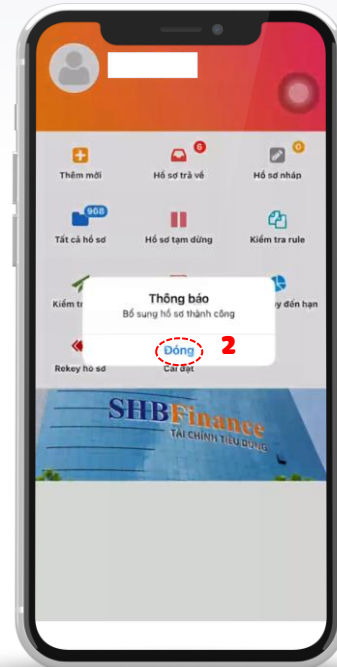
Thêm mới

6
Hồ sơ trả về

0
Hồ sơ nháp

908
Tất cả hồ sơ

Hồ sơ tạm dừng

Kiểm tra rule

Kiểm tr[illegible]

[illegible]y đến hạn

Rekey hồ sơ

Cài đặt

Thông báo

Bổ sung hồ sơ thành công

Đóng

2

SHBFinance

TÀI CHÍNH TIÊU DÙNG